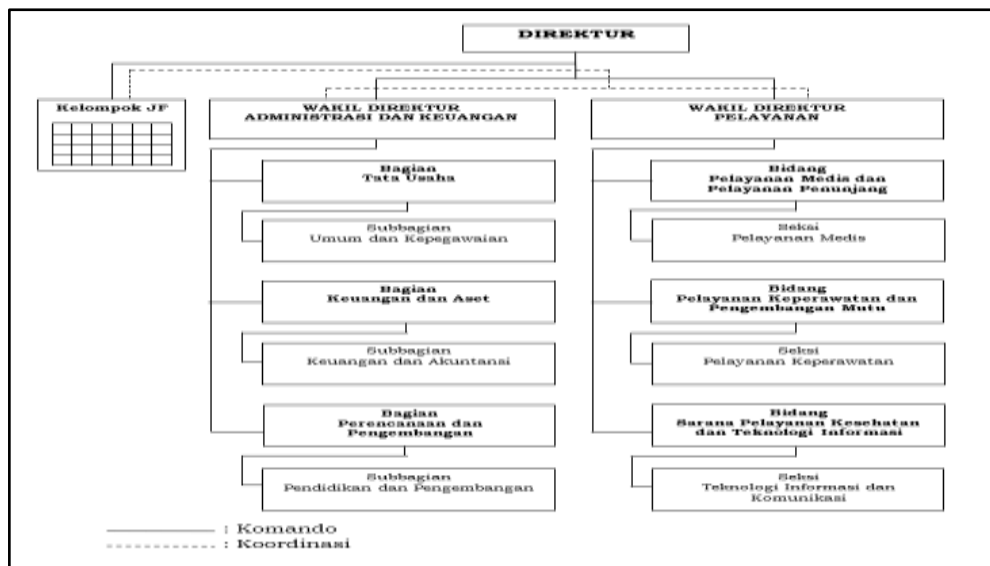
DIREKTUR

Kelompok JF

WAKIL DIREKTUR ADMINISTRASI DAN KEUANGAN

WAKIL DIREKTUR PELAYANAN

Bagian Tata Usaha

Subbagian Umum dan Kepegawaian

Bagian Keuangan dan Aset

Subbagian Keuangan dan Akuntansi

Bagian Perencanaan dan Pengembangan

Subbagian Pendidikan dan Pengembangan

Bidang Pelayanan Medis dan Pelayanan Penunjang

Seksi Pelayanan Medis

Bidang Pelayanan Keperawatan dan Pengembangan Mutu

Seksi Pelayanan Keperawatan

Bidang Sarana Pelayanan Kesehatan dan Teknologi Informasi

Seksi Teknologi Informasi dan Komunikasi

: Komando
: Koordinasi